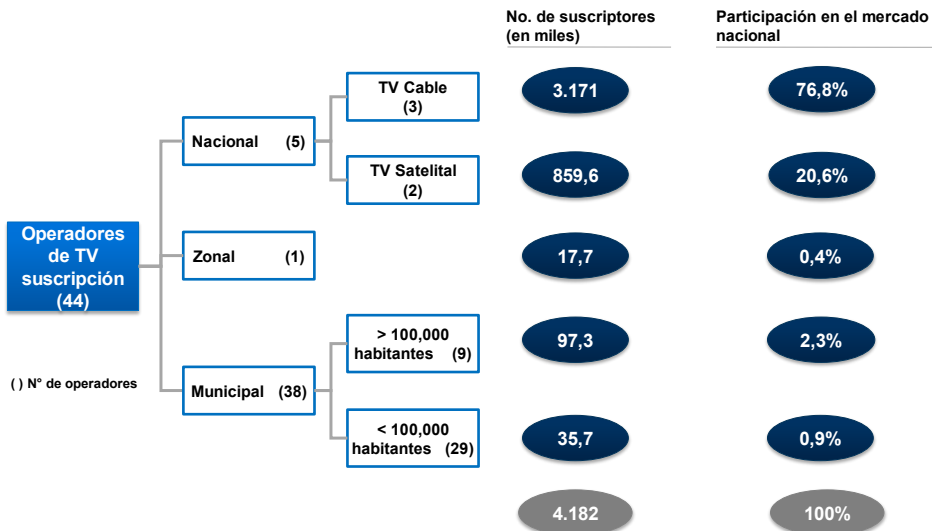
No. de suscriptores (en miles)

Participación en el mercado nacional

Operadores de TV suscripción (44)

( ) N° de operadores

Nacional (5)

Zonal (1)

Municipal (38)

TV Cable (3)

TV Satelital (2)

> 100,000 habitantes (9)

< 100,000 habitantes (29)

3.171

859,6

17,7

97,3

35,7

4.182

76,8%

20,6%

0,4%

2,3%

0,9%

100%